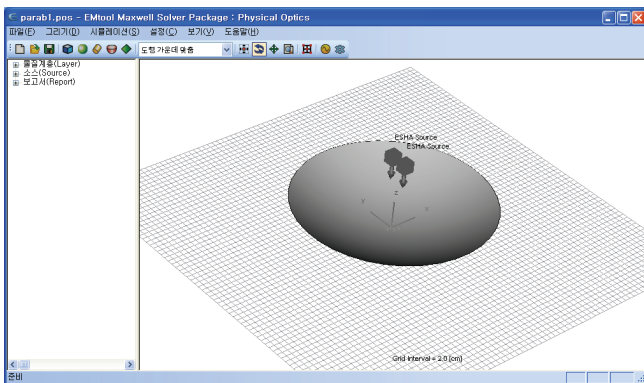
parab1.pos - EMtool Maxwell Solver Package : Physical Optics

파일(F) 그리기(D) 시뮬레이션(S) 설정(C) 보기(V) 도움말(H)

도형 가운데 맞춤

물질계층(Layer)
소스(Source)
보고서(Report)

ESHA Source
ESHA Source

z
y
x

Grid Interval = 2.0 [cm]

준비